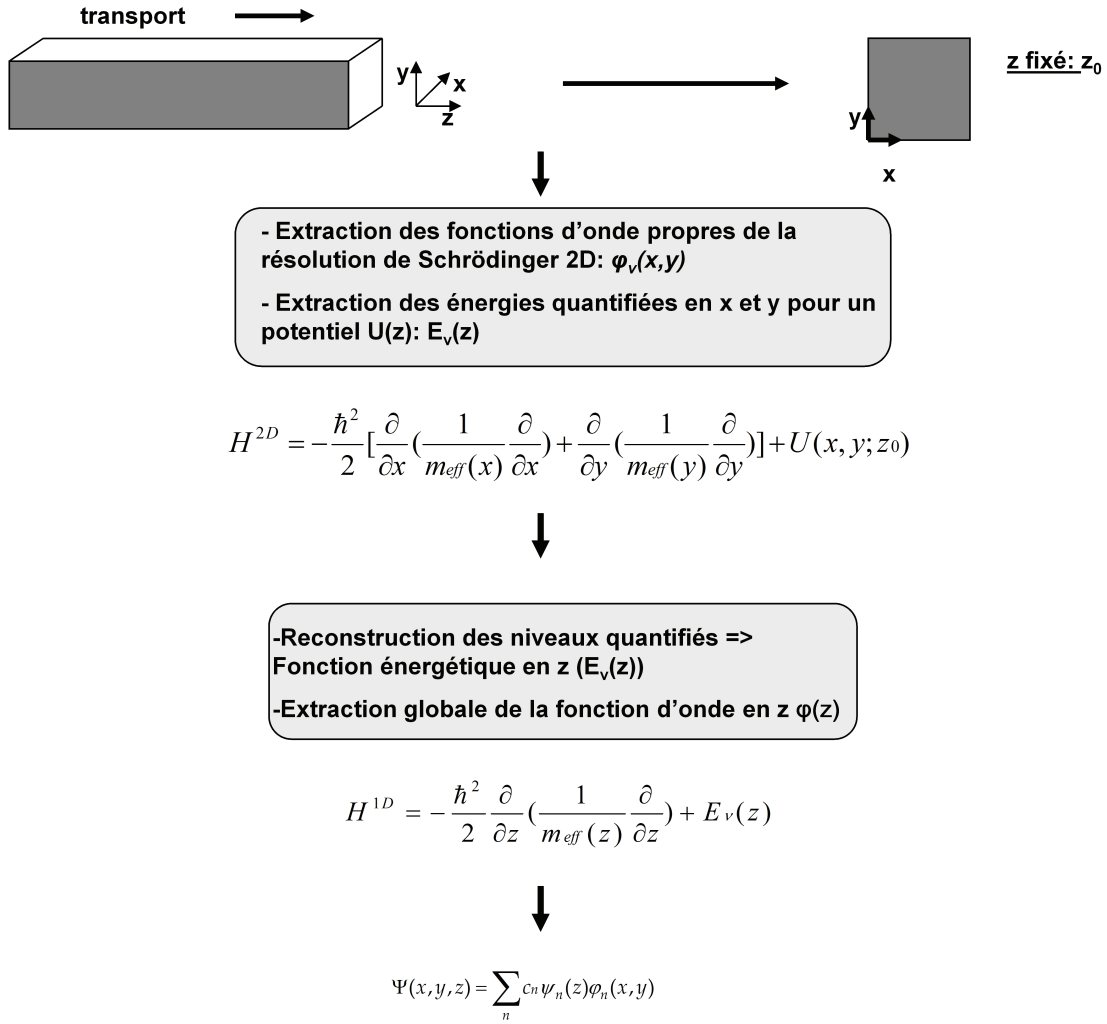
transport

y x z

z fixé: $z_0$

y x

- Extraction des fonctions d'onde propres de la résolution de Schrödinger 2D: $\varphi_v(x,y)$

- Extraction des énergies quantifiées en x et y pour un potentiel U(z): $E_v(z)$

$H^{2D} = -\frac{\hbar^2}{2}[\frac{\partial}{\partial x}(\frac{1}{m_{eff}(x)}\frac{\partial}{\partial x}) + \frac{\partial}{\partial y}(\frac{1}{m_{eff}(y)}\frac{\partial}{\partial y})] + U(x,y;z_0)$

-Reconstruction des niveaux quantifiés => Fonction énergétique en z ($E_v(z)$)

-Extraction globale de la fonction d'onde en z φ(z)

$H^{1D} = -\frac{\hbar^2}{2}\frac{\partial}{\partial z}(\frac{1}{m_{eff}(z)}\frac{\partial}{\partial z}) + E_v(z)$

$\Psi(x,y,z) = \sum_n c_n \psi_n(z)\varphi_n(x,y)$